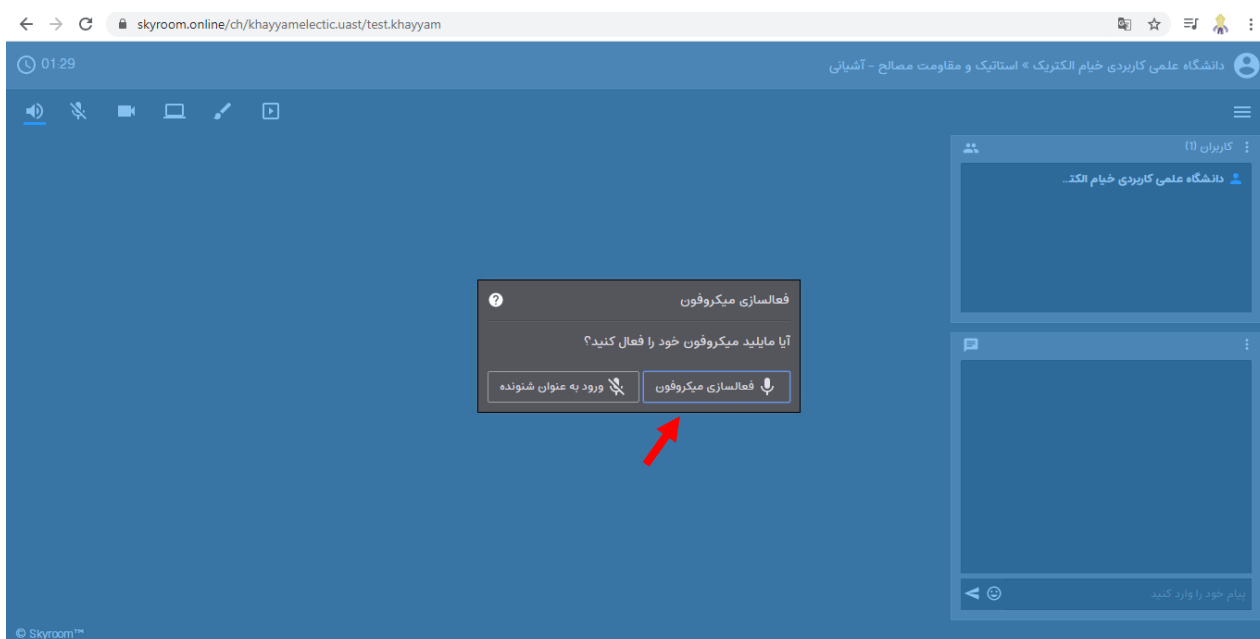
skyroom.online/ch/khayyamelectic.uast/test.khayyam

01:29

دانشگاه علمی کاربردی خیام الکتریک » استاتیک و مقاومت مصالح - آشیانی

کاربران (1)

دانشگاه علمی کاربردی خیام الکت...

فعالسازی میکروفون

آیا مایلید میکروفون خود را فعال کنید؟

فعالسازی میکروفون

ورود به عنوان شنونده

پیام خود را وارد کنید

© Skyroom™